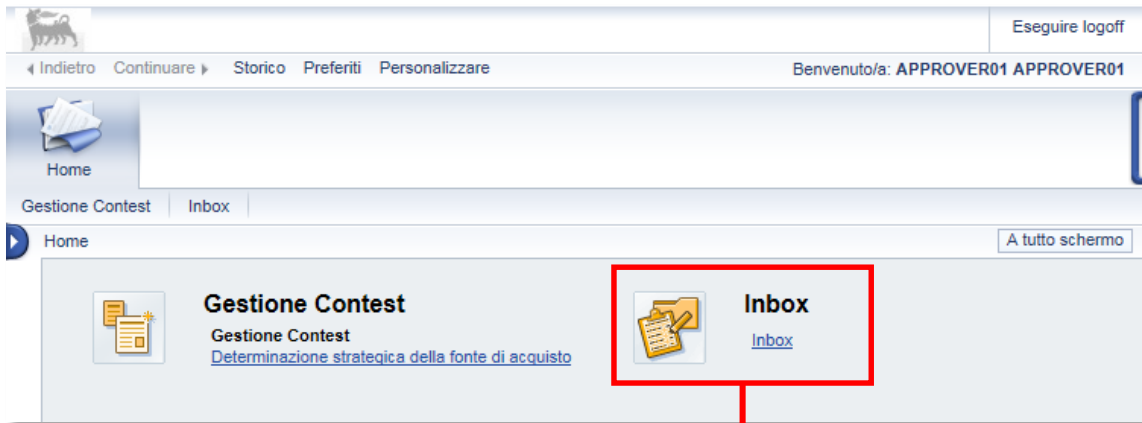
Eseguire logoff

◂ Indietro Continuare ▸ Storico Preferiti Personalizzare

Benvenuto/a: APPROVER01 APPROVER01

Home

Gestione Contest | Inbox

Home

A tutto schermo

Gestione Contest

Gestione Contest

Determinazione strategica della fonte di acquisto

Inbox

Inbox